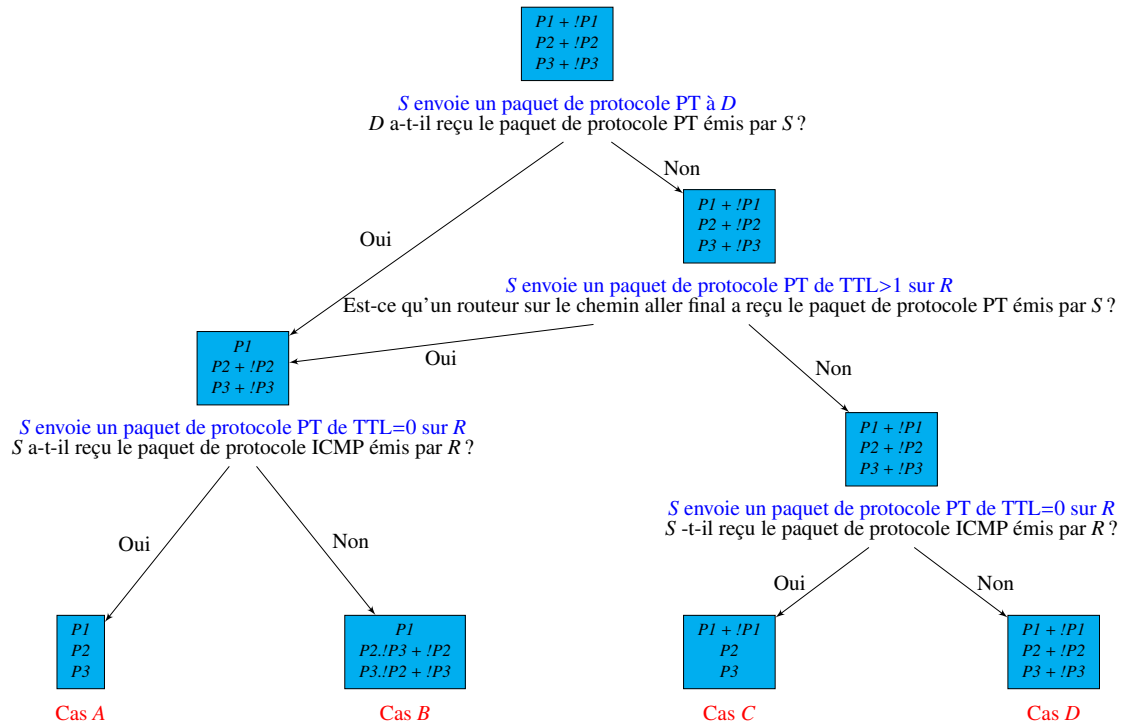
$P1 + !P1$
$P2 + !P2$
$P3 + !P3$

$S$ envoie un paquet de protocole PT à $D$
$D$ a-t-il reçu le paquet de protocole PT émis par $S$ ?

Oui

Non

$P1 + !P1$
$P2 + !P2$
$P3 + !P3$

$S$ envoie un paquet de protocole PT de TTL>1 sur $R$
Est-ce qu'un routeur sur le chemin aller final a reçu le paquet de protocole PT émis par $S$ ?

Oui

Non

$P1$
$P2 + !P2$
$P3 + !P3$

$S$ envoie un paquet de protocole PT de TTL=0 sur $R$
$S$ a-t-il reçu le paquet de protocole ICMP émis par $R$ ?

Oui

Non

$P1 + !P1$
$P2 + !P2$
$P3 + !P3$

$S$ envoie un paquet de protocole PT de TTL=0 sur $R$
$S$ -t-il reçu le paquet de protocole ICMP émis par $R$ ?

Oui

Non

$P1$
$P2$
$P3$

Cas $A$

$P1$
$P2.!P3 + !P2$
$P3.!P2 + !P3$

Cas $B$

$P1 + !P1$
$P2$
$P3$

Cas $C$

$P1 + !P1$
$P2 + !P2$
$P3 + !P3$

Cas $D$